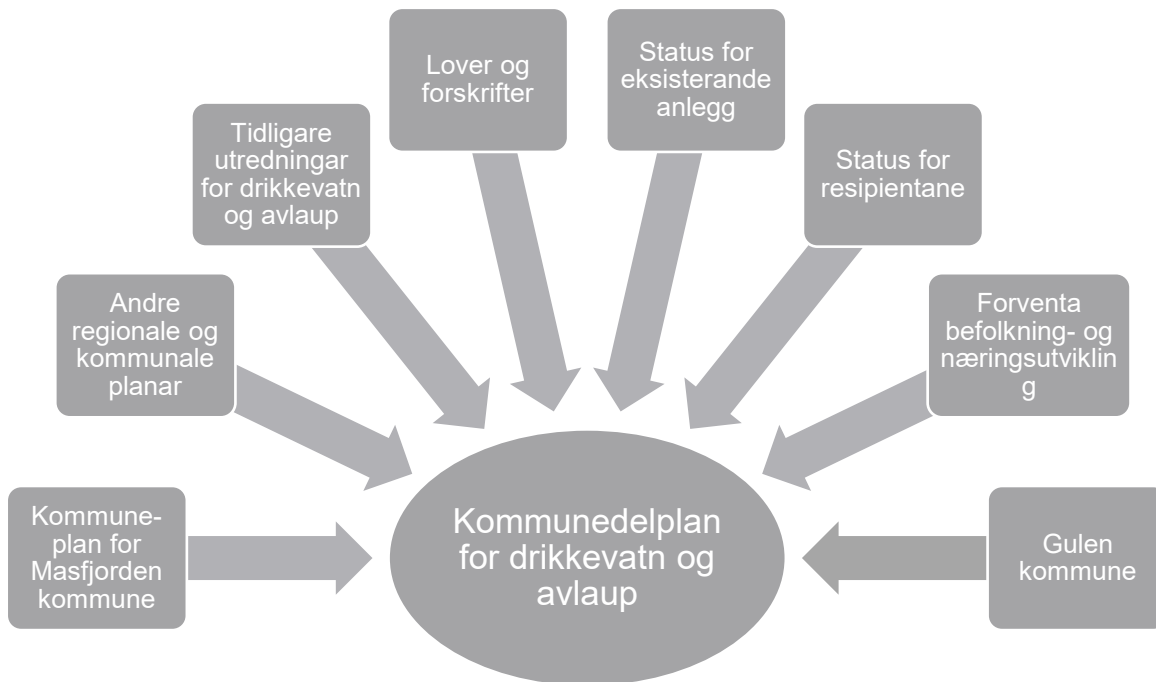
Kommune-plan for Masfjorden kommune

Andre regionale og kommunale planar

Tidligare utredningar for drikkevatn og avlaup

Lover og forskrifter

Status for eksisterande anlegg

Status for resipientane

Forventa befolkning- og næringsutviklin g

Gulen kommune

Kommunedelplan for drikkevatn og avlaup